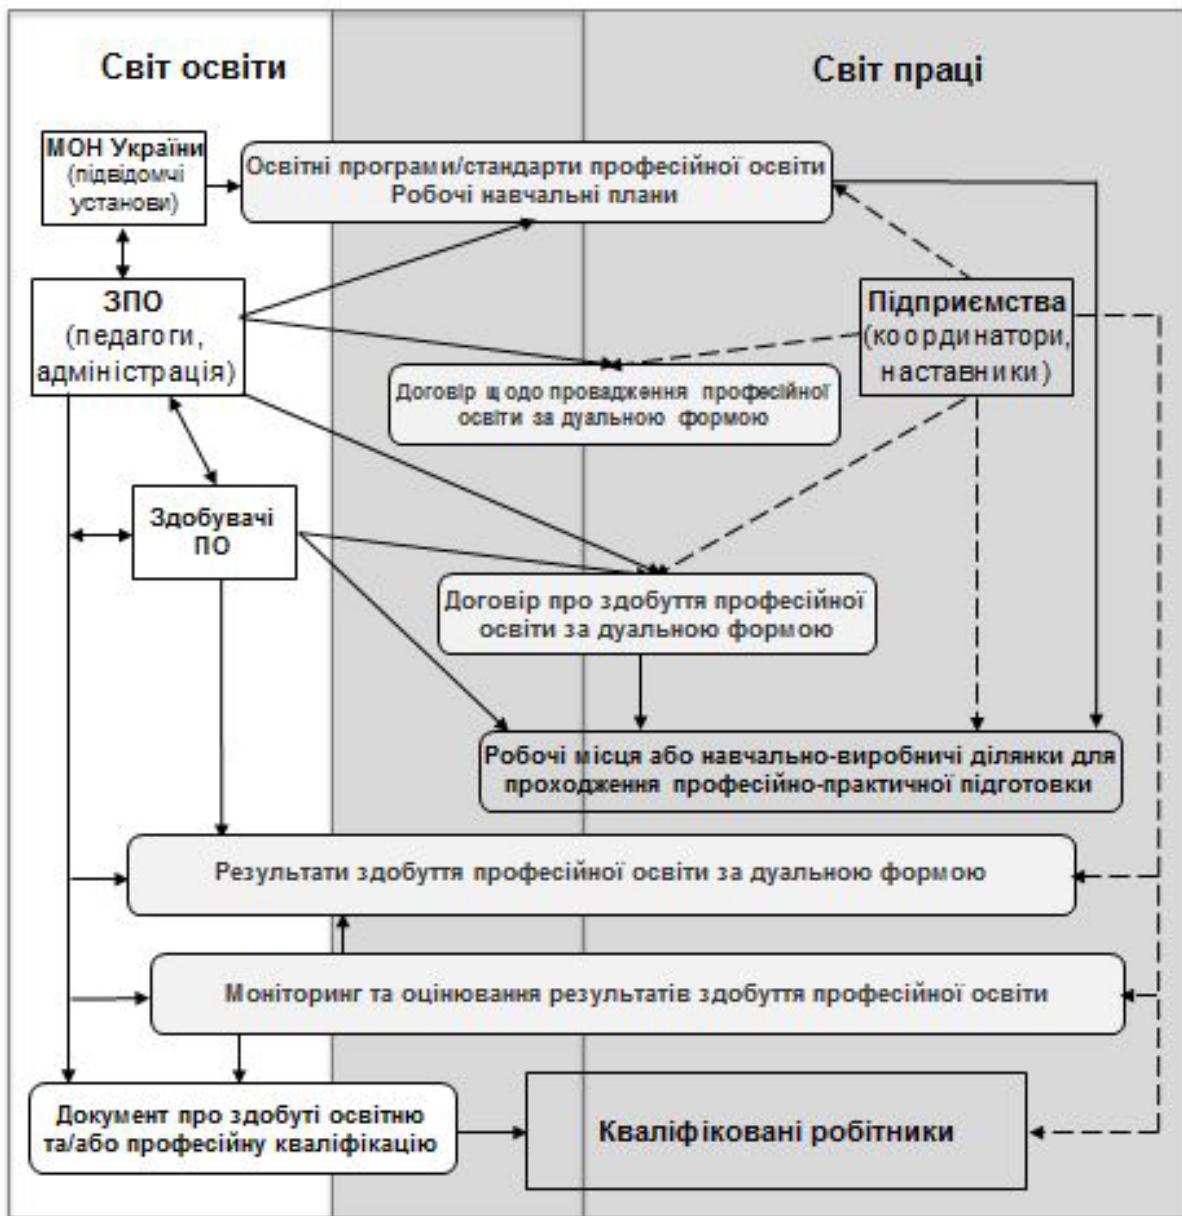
Світ освіти

Світ праці

МОН України (підвідомчі установи)

Освітні програми/стандарти професійної освіти
Робочі навчальні плани

ЗПО (педагоги, адміністрація)

Підприємства (координатори, наставники)

Договір щодо провадження професійної освіти за дуальною формою

Здобувачі ПО

Договір про здобуття професійної освіти за дуальною формою

Робочі місця або навчально-виробничі ділянки для проходження професійно-практичної підготовки

Результати здобуття професійної освіти за дуальною формою

Моніторинг та оцінювання результатів здобуття професійної освіти

Документ про здобуті освітню та/або професійну кваліфікацію

Кваліфіковані робітники